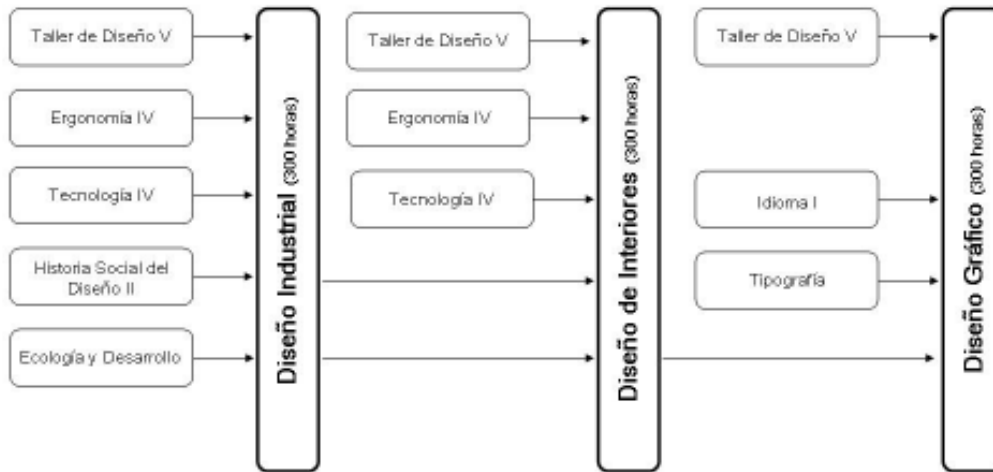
Taller de Diseño V

Ergonomía IV

Tecnología IV

Historia Social del Diseño II

Ecología y Desarrollo

Diseño Industrial (300 horas)

Taller de Diseño V

Ergonomía IV

Tecnología IV

Diseño de Interiores (300 horas)

Taller de Diseño V

Idioma I

Tipografía

Diseño Gráfico (300 horas)